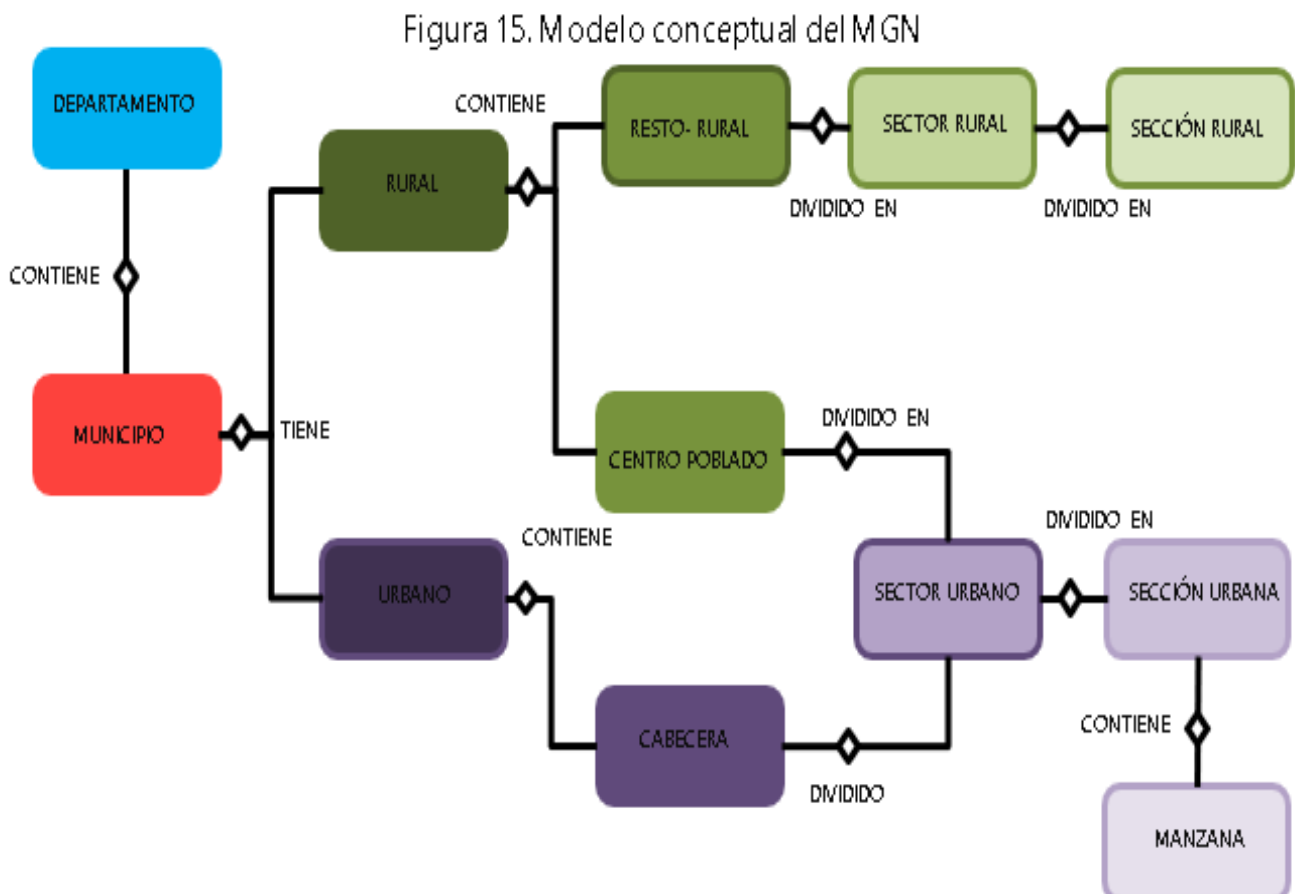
Figura 15. Modelo conceptual del MGN

DEPARTAMENTO

CONTIENE

MUNICIPIO

TIENE

CONTIENE

RURAL

RESTO- RURAL

SECTOR RURAL

SECCIÓN RURAL

DIVIDIDO EN

DIVIDIDO EN

CENTRO POBLADO

DIVIDIDO EN

CONTIENE

URBANO

SECTOR URBANO

DIVIDIDO EN

SECCIÓN URBANA

CABECERA

DIVIDIDO

CONTIENE

MANZANA